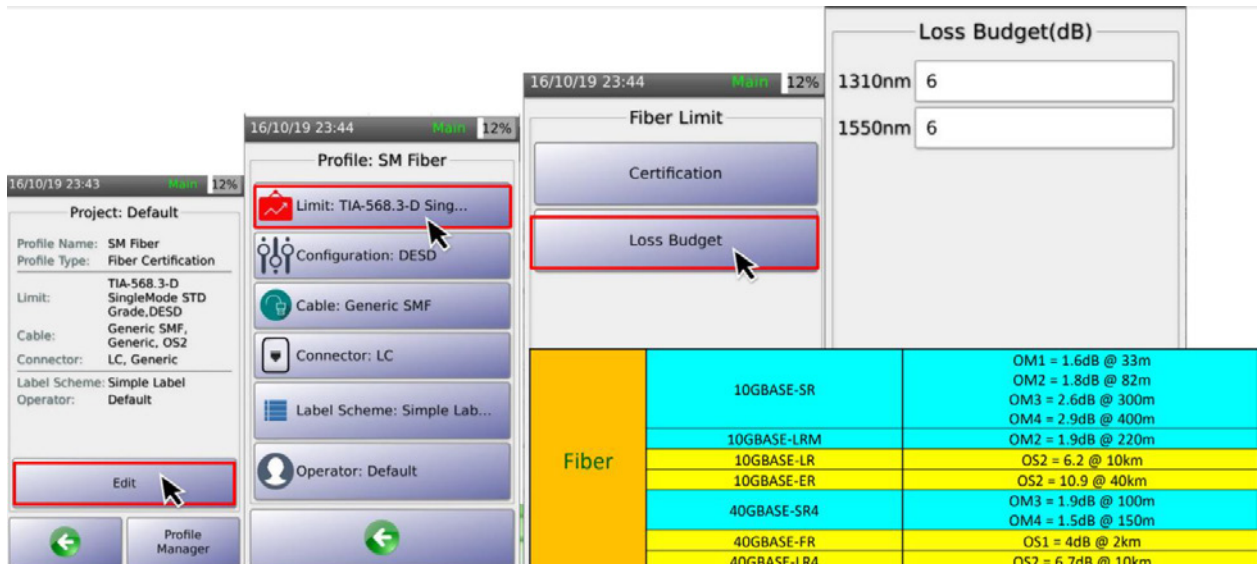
16/10/19 23:43 Main 12%

Project: Default

Profile Name: SM Fiber
Profile Type: Fiber Certification
Limit: TIA-568.3-D SingleMode STD Grade,DESD
Cable: Generic SMF, Generic, OS2
Connector: LC, Generic
Label Scheme: Simple Label
Operator: Default

Edit

Profile Manager

16/10/19 23:44 Main 12%

Profile: SM Fiber

Limit: TIA-568.3-D Sing...

Configuration: DESD

Cable: Generic SMF

Connector: LC

Label Scheme: Simple Lab...

Operator: Default

16/10/19 23:44 Main 12%

Fiber Limit

Certification

Loss Budget

Loss Budget(dB)

1310nm 6

1550nm 6

| Fiber | 10GBASE-SR | OM1 = 1.6dB @ 33m<br>OM2 = 1.8dB @ 82m<br>OM3 = 2.6dB @ 300m<br>OM4 = 2.9dB @ 400m |
|---|---|---|
| | 10GBASE-LRM | OM2 = 1.9dB @ 220m |
| | 10GBASE-LR | OS2 = 6.2 @ 10km |
| | 10GBASE-ER | OS2 = 10.9 @ 40km |
| | 40GBASE-SR4 | OM3 = 1.9dB @ 100m<br>OM4 = 1.5dB @ 150m |
| | 40GBASE-FR | OS1 = 4dB @ 2km |
| | 40GBASE-LR4 | OS2 = 6.7dB @ 10km |